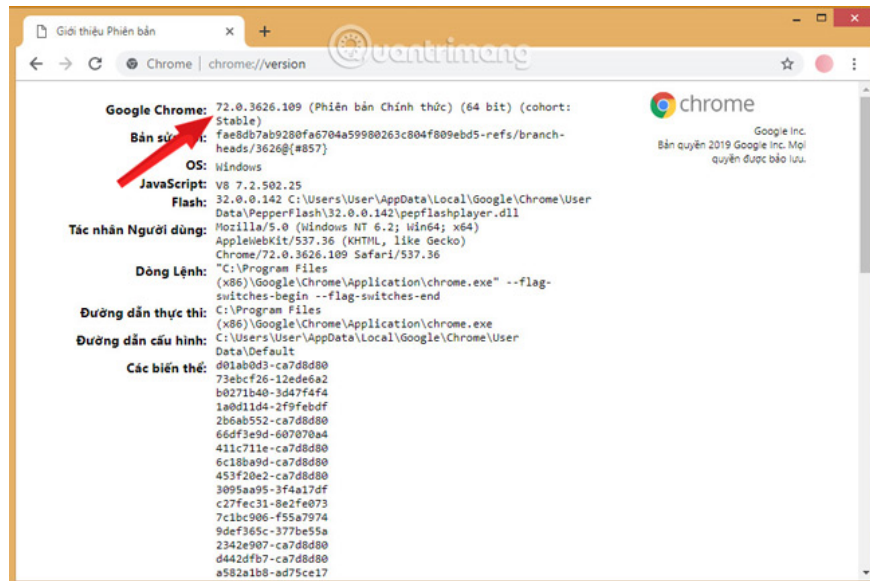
Giới thiệu Phiên bản ×

+

Quantrimang

Chrome | chrome://version

Google Chrome: 72.0.3626.109 (Phiên bản Chính thức) (64 bit) (cohort: Stable)

Bản sửa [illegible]: fae8db7ab9280fa6704a59980263c804f809ebd5-refs/branch-heads/3626@{#857}

OS: Windows

JavaScript: V8 7.2.502.25

Flash: 32.0.0.142 C:\Users\User\AppData\Local\Google\Chrome\User Data\PepperFlash\32.0.0.142\pepflashplayer.dll

Tác nhân Người dùng: Mozilla/5.0 (Windows NT 6.2; Win64; x64) AppleWebKit/537.36 (KHTML, like Gecko) Chrome/72.0.3626.109 Safari/537.36

Dòng Lệnh: "C:\Program Files (x86)\Google\Chrome\Application\chrome.exe" --flag-switches-begin --flag-switches-end

Đường dẫn thực thi: C:\Program Files (x86)\Google\Chrome\Application\chrome.exe

Đường dẫn cấu hình: C:\Users\User\AppData\Local\Google\Chrome\User Data\Default

Các biến thể: d01ab0d3-ca7d8d80
73ebcf26-12ede6a2
b0271b40-3d47f4f4
1a0d11d4-2f9febdf
2b6ab552-ca7d8d80
66df3e9d-607070a4
411c711e-ca7d8d80
6c18ba9d-ca7d8d80
453f20e2-ca7d8d80
3095aa95-3f4a17df
c27fec31-8e2fe073
7c1bc906-f55a7974
9def365c-377be55a
2342e907-ca7d8d80
d442dfb7-ca7d8d80
a582a1b8-ad75ce17

chrome

Google Inc.
Bản quyền 2019 Google Inc. Mọi quyền được bảo lưu.